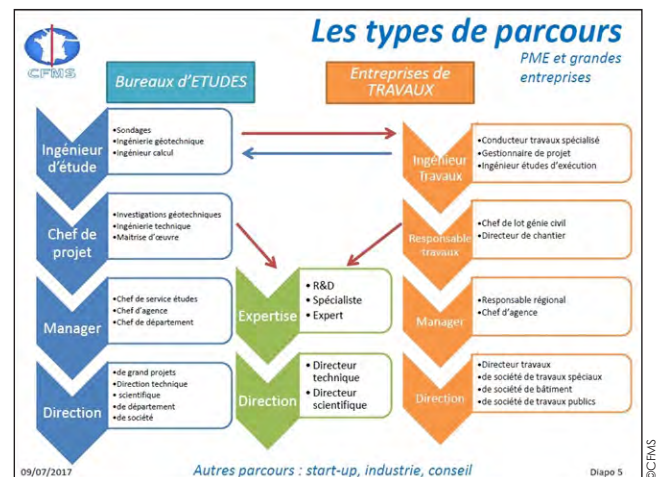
CFMS

Les types de parcours

PME et grandes entreprises

Bureaux d'ETUDES

Entreprises de TRAVAUX

Ingénieur d'étude
•Sondages
•Ingénierie géotechnique
•Ingénieur calcul

Ingénieur travaux
•Conducteur travaux spécialisé
•Gestionnaire de projet
•Ingénieur études d'exécution

Chef de projet
•Investigations géotechniques
•Ingénierie technique
•Maitrise d'œuvre

Responsable travaux
•Chef de lot génie civil
•Directeur de chantier

Expertise
• R&D
• Spécialiste
• Expert

Manager
•Chef de service études
•Chef d'agence
•Chef de département

Manager
•Responsable régional
•Chef d'agence

Direction
•de grand projets
•Direction technique
•scientifique
•de département
•de société

Direction
• Directeur technique
• Directeur scientifique

Direction
•Directeur travaux
•de société de travaux spéciaux
•de société de bâtiment
•de société de travaux publics

09/07/2017

Autres parcours : start-up, industrie, conseil

Diapo 5

©CFMS